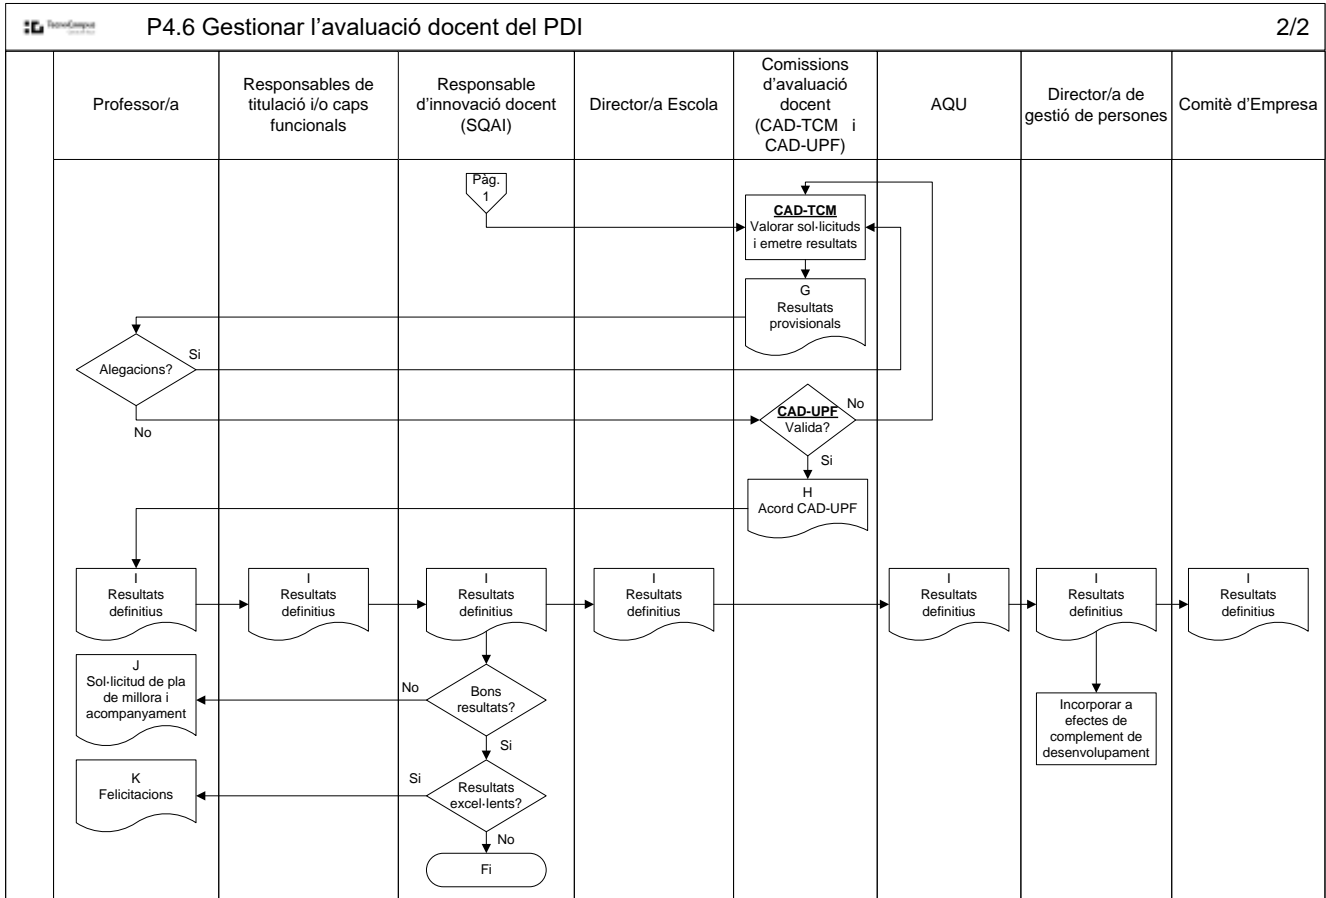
TecnoCampus

P4.6 Gestionar l'avaluació docent del PDI

2/2

| Professor/a | Responsables de titulació i/o caps funcionals | Responsable d'innovació docent (SQAI) | Director/a Escola | Comissions d'avaluació docent (CAD-TCM i CAD-UPF) | AQU | Director/a de gestió de persones | Comitè d'Empresa |
|---|---|---|---|---|---|---|---|

Pàg. 1

CAD-TCM
Valorar sol·licituds i emetre resultats

G
Resultats provisionals

Alegacions?

Si

No

CAD-UPF
Valida?

No

Si

H
Acord CAD-UPF

I
Resultats definitius

I
Resultats definitius

I
Resultats definitius

I
Resultats definitius

I
Resultats definitius

I
Resultats definitius

I
Resultats definitius

J
Sol·licitud de pla de millora i acompanyament

No

Bons resultats?

Si

Incorporar a efectes de complement de desenvolupament

K
Felicitacions

Si

Resultats excel·lents?

No

Fi